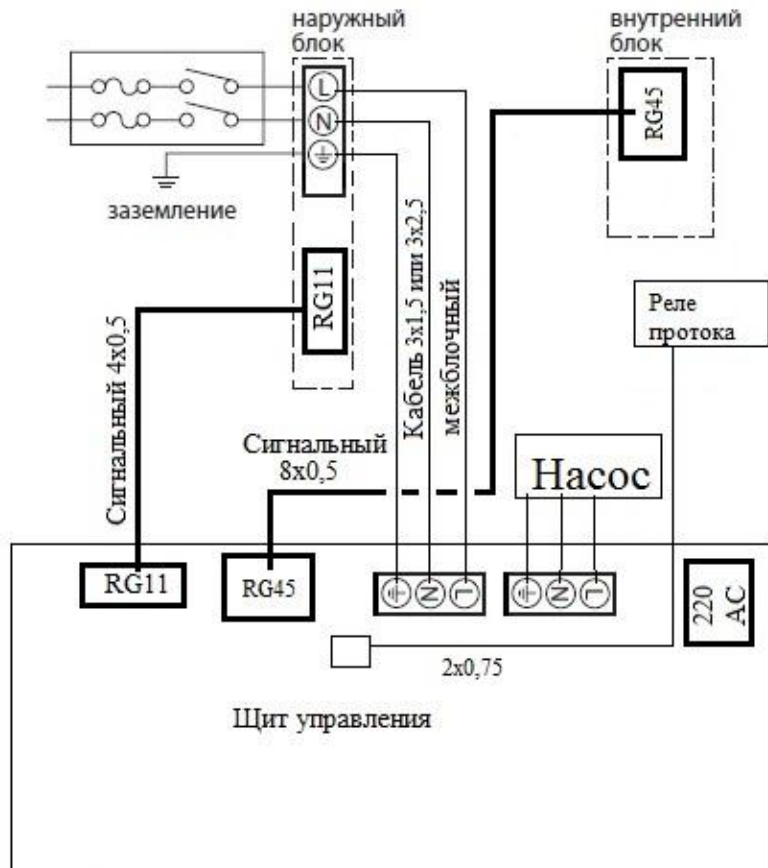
наружный блок

внутренний блок

L
N
⏚

заземление

RG45

RG11

Сигнальный 4x0,5

Кабель 3x1,5 или 3x2,5 межблочный

Реле протока

Сигнальный 8x0,5

Насос

RG11

RG45

⏚ N L

⏚ N L

220 AC

2x0,75

Щит управления